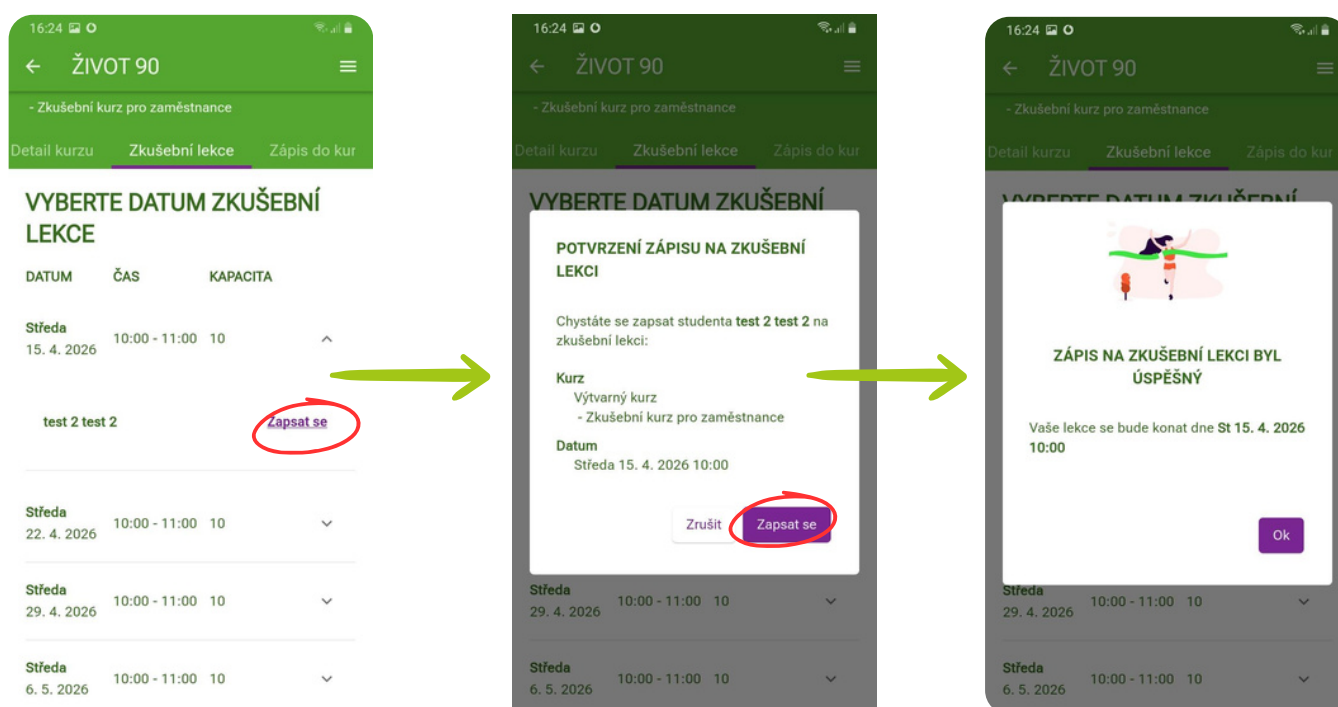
16:24

ŽIVOT 90

- Zkušební kurz pro zaměstnance

Detail kurzu Zkušební lekce Zápis do kur

VYBERTE DATUM ZKUŠEBNÍ LEKCE

| DATUM | ČAS | KAPACITA |
|---|---|---|
| Středa 15. 4. 2026 | 10:00 - 11:00 | 10 |

test 2 test 2 Zapsat se

| Středa 22. 4. 2026 | 10:00 - 11:00 | 10 |
|---|---|---|
| Středa 29. 4. 2026 | 10:00 - 11:00 | 10 |
| Středa 6. 5. 2026 | 10:00 - 11:00 | 10 |

16:24

ŽIVOT 90

- Zkušební kurz pro zaměstnance

Detail kurzu Zkušební lekce Zápis do kur

VYBERTE DATUM ZKUŠEBNÍ

POTVRZENÍ ZÁPISU NA ZKUŠEBNÍ LEKCI

Chystáte se zapsat studenta test 2 test 2 na zkušební lekci:

Kurz
Výtvarný kurz
- Zkušební kurz pro zaměstnance

Datum
Středa 15. 4. 2026 10:00

Zrušit Zapsat se

Středa 29. 4. 2026 10:00 - 11:00 10

Středa 6. 5. 2026 10:00 - 11:00 10

16:24

ŽIVOT 90

- Zkušební kurz pro zaměstnance

Detail kurzu Zkušební lekce Zápis do kur

ZÁPIS NA ZKUŠEBNÍ LEKCI BYL ÚSPĚŠNÝ

Vaše lekce se bude konat dne St 15. 4. 2026 10:00

Ok

Středa 29. 4. 2026 10:00 - 11:00 10

Středa 6. 5. 2026 10:00 - 11:00 10